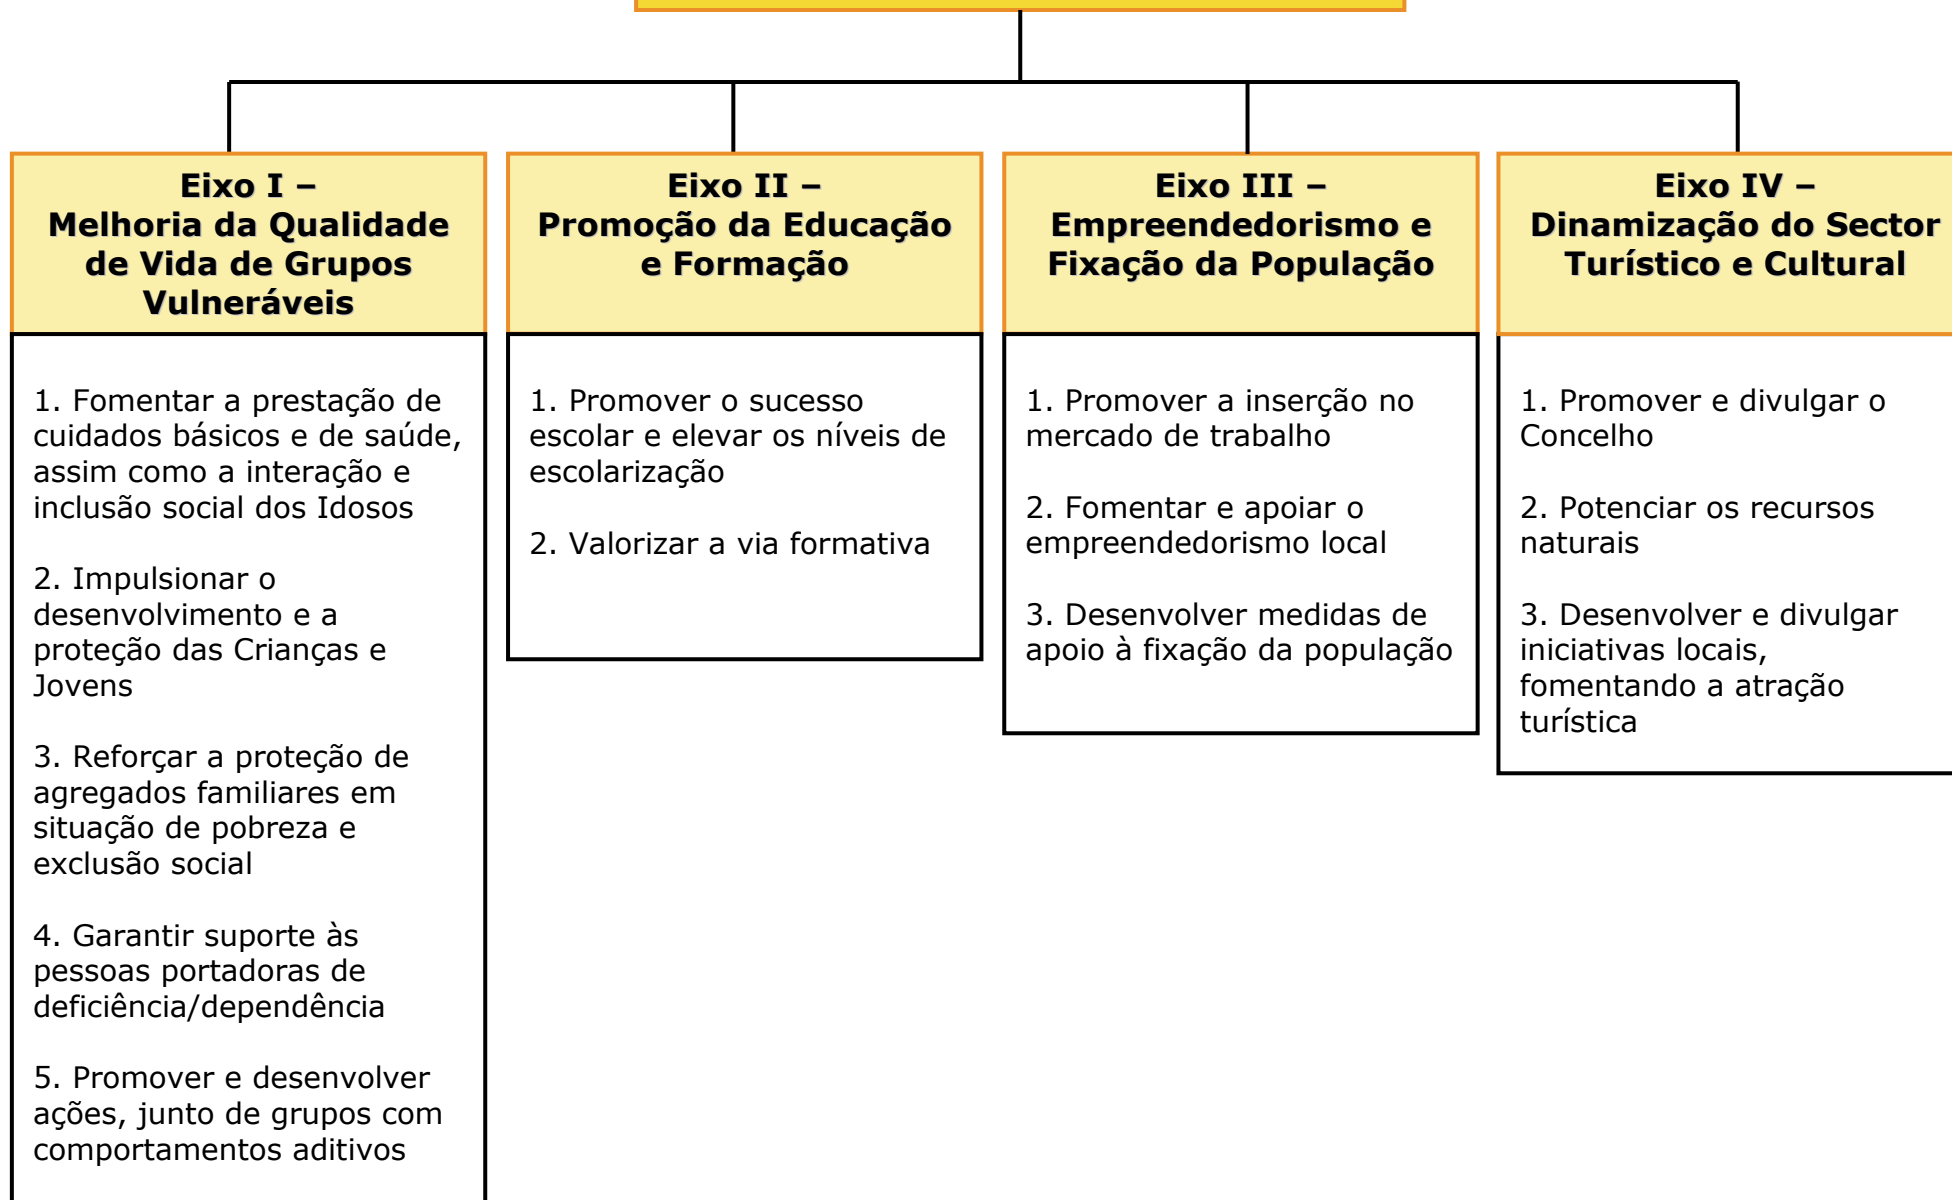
Eixo I –
Melhoria da Qualidade de Vida de Grupos Vulneráveis

1. Fomentar a prestação de cuidados básicos e de saúde, assim como a interação e inclusão social dos Idosos

2. Impulsionar o desenvolvimento e a proteção das Crianças e Jovens

3. Reforçar a proteção de agregados familiares em situação de pobreza e exclusão social

4. Garantir suporte às pessoas portadoras de deficiência/dependência

5. Promover e desenvolver ações, junto de grupos com comportamentos aditivos

Eixo II –
Promoção da Educação e Formação

1. Promover o sucesso escolar e elevar os níveis de escolarização

2. Valorizar a via formativa

Eixo III –
Empreendedorismo e Fixação da População

1. Promover a inserção no mercado de trabalho

2. Fomentar e apoiar o empreendedorismo local

3. Desenvolver medidas de apoio à fixação da população

Eixo IV –
Dinamização do Sector Turístico e Cultural

1. Promover e divulgar o Concelho

2. Potenciar os recursos naturais

3. Desenvolver e divulgar iniciativas locais, fomentando a atração turística